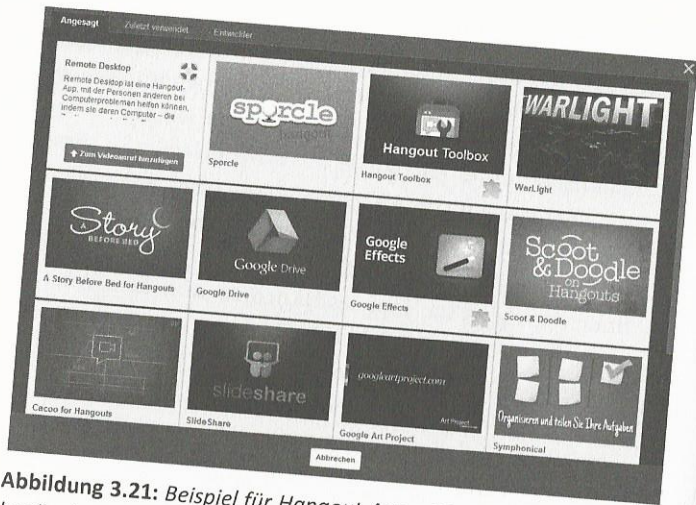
Angesagt Zuletzt verwendet Entwickler

Remote Desktop

Remote Desktop ist eine Hangout-App, mit der Personen anderen bei Computerproblemen helfen können, indem sie deren Computer – die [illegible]

Zum Videoanruf hinzufügen

sporcle hangout

Sporcle

Hangout Toolbox

Hangout Toolbox

WARLIGHT

WarLight

A Story Before Bed

A Story Before Bed for Hangouts

Google Drive

Google Drive

Google Effects

Google Effects

Scoot & Doodle on Hangouts

Scoot & Doodle

Cacoo for Hangouts

slideshare

SlideShare

googleartproject.com

Art Project

Google Art Project

Organisieren und teilen Sie Ihre Aufgaben

Symphonical

Abbrechen

Abbildung 3.21: Beispiel für Hangout-Apps